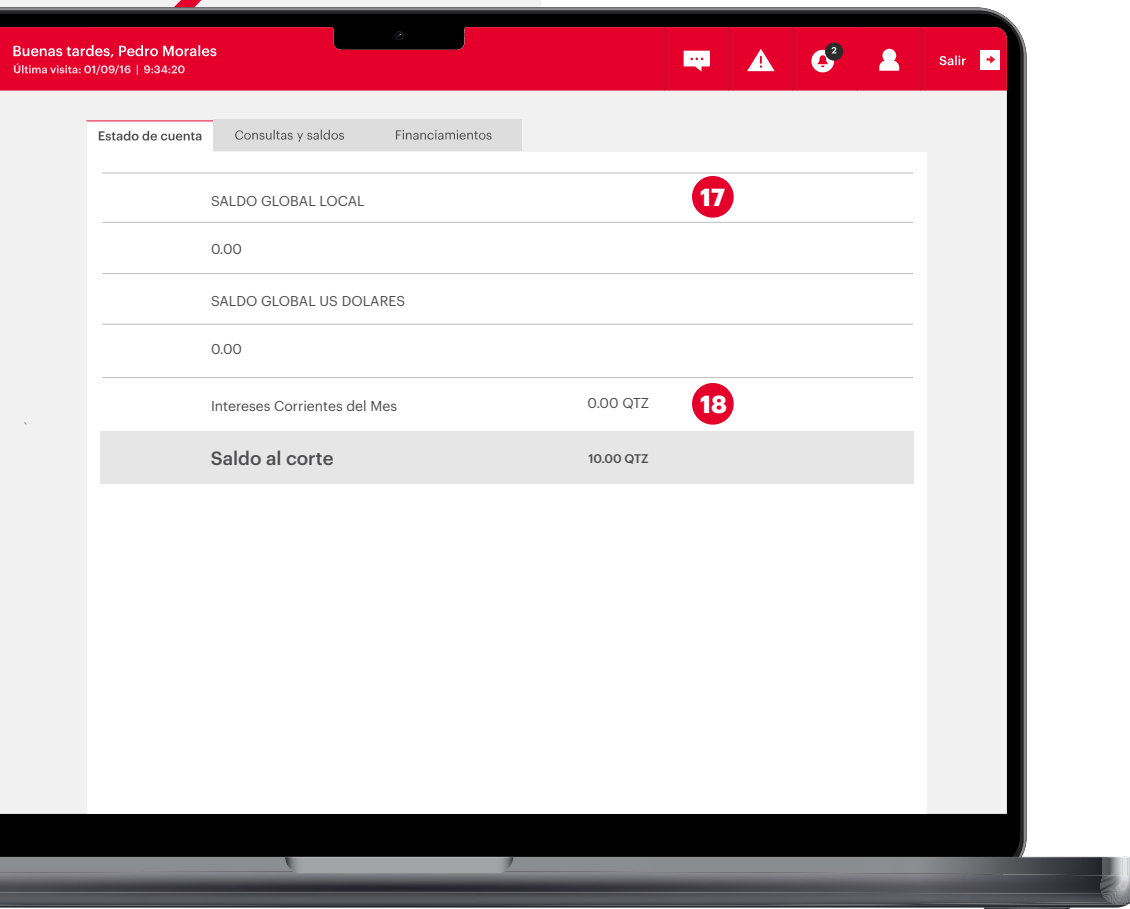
Buenas tardes, Pedro Morales
Última visita: 01/09/16 | 9:34:20

2

Salir

Estado de cuenta | Consultas y saldos | Financiamientos

SALDO GLOBAL LOCAL

17

0.00

SALDO GLOBAL US DOLARES

0.00

Intereses Corrientes del Mes 0.00 QTZ

18

Saldo al corte 10.00 QTZ